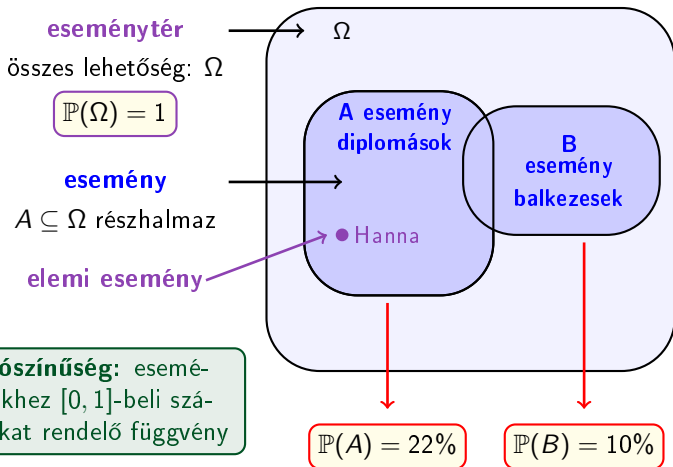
eseménytér

összes lehetőség: $\Omega$

$\mathbb{P}(\Omega) = 1$

$\Omega$

A esemény diplomások

B esemény balkezesek

esemény

$A \subseteq \Omega$ részhalmaz

Hanna

elemi esemény

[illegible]ószínűség: eseményekhez [0, 1]-beli számokat rendelő függvény

$\mathbb{P}(A) = 22\%$

$\mathbb{P}(B) = 10\%$